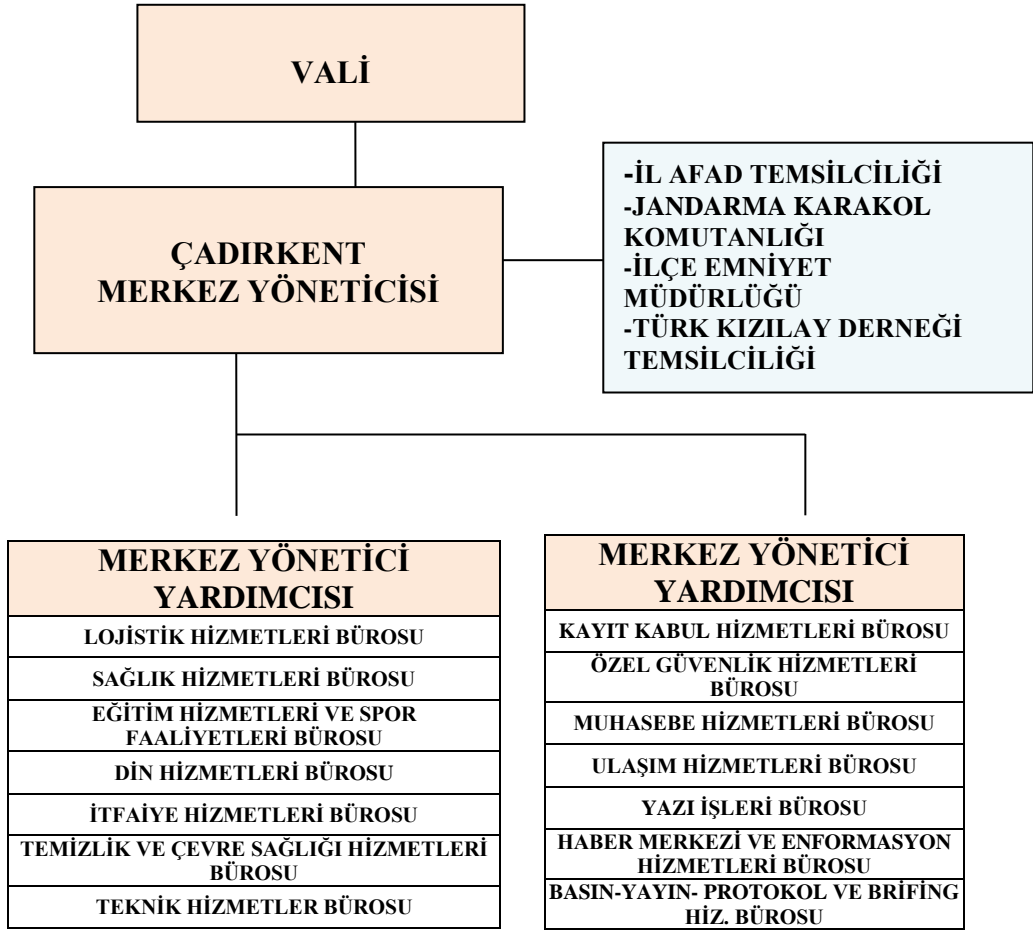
VALİ

ÇADIRKENT MERKEZ YÖNETİCİSİ

-İL AFAD TEMSİLCİLİĞİ
-JANDARMA KARAKOL KOMUTANLIĞI
-İLÇE EMNİYET MÜDÜRLÜĞÜ
-TÜRK KIZILAY DERNEĞİ TEMSİLCİLİĞİ

MERKEZ YÖNETİCİ YARDIMCISI

LOJİSTİK HİZMETLERİ BÜROSU

SAĞLIK HİZMETLERİ BÜROSU

EĞİTİM HİZMETLERİ VE SPOR FAALİYETLERİ BÜROSU

DİN HİZMETLERİ BÜROSU

İTFAİYE HİZMETLERİ BÜROSU

TEMİZLİK VE ÇEVRE SAĞLIĞI HİZMETLERİ BÜROSU

TEKNİK HİZMETLER BÜROSU

MERKEZ YÖNETİCİ YARDIMCISI

KAYIT KABUL HİZMETLERİ BÜROSU

ÖZEL GÜVENLİK HİZMETLERİ BÜROSU

MUHASEBE HİZMETLERİ BÜROSU

ULAŞIM HİZMETLERİ BÜROSU

YAZI İŞLERİ BÜROSU

HABER MERKEZİ VE ENFORMASYON HİZMETLERİ BÜROSU

BASIN-YAYIN- PROTOKOL VE BRİFİNG HİZ. BÜROSU